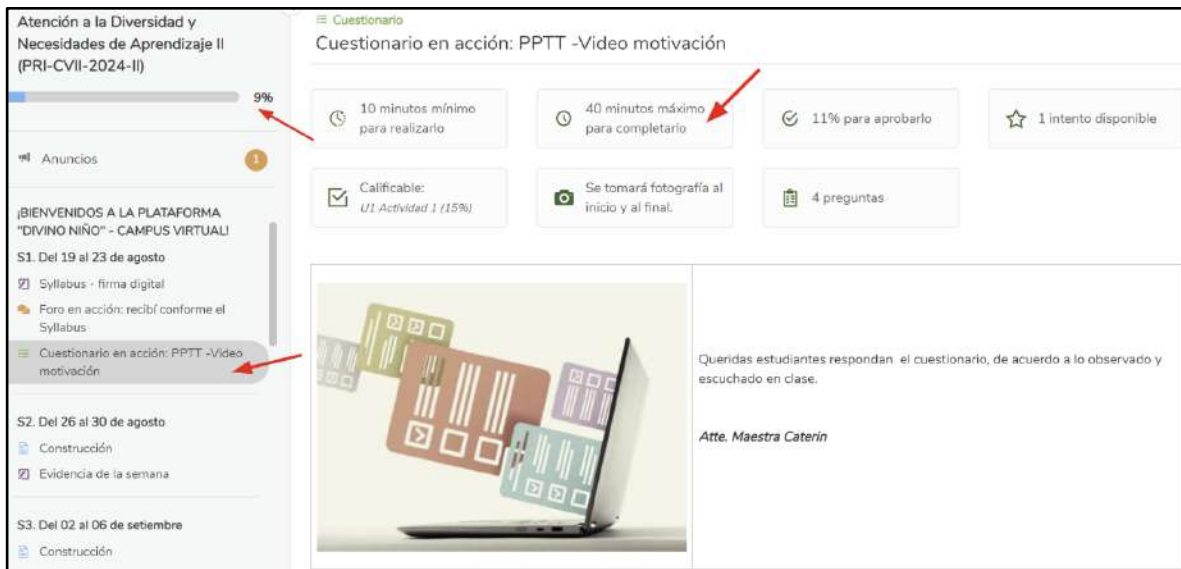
Atención a la Diversidad y Necesidades de Aprendizaje II (PRI-CVII-2024-II)

9%

Anuncios 1

¡BIENVENIDOS A LA PLATAFORMA "DIVINO NIÑO" - CAMPUS VIRTUAL!

S1. Del 19 al 23 de agosto

Syllabus - firma digital

Foro en acción: recibí conforme el Syllabus

Cuestionario en acción: PPTT -Video motivación

S2. Del 26 al 30 de agosto

Construcción

Evidencia de la semana

S3. Del 02 al 06 de setiembre

Construcción

Cuestionario

Cuestionario en acción: PPTT -Video motivación

10 minutos mínimo para realizarlo

40 minutos máximo para completarlo

11% para aprobarlo

1 intento disponible

Calificable: U1 Actividad 1 (15%)

Se tomará fotografía al inicio y al final.

4 preguntas

Queridas estudiantes respondan el cuestionario, de acuerdo a lo observado y escuchado en clase.

Atte. Maestra Caterin